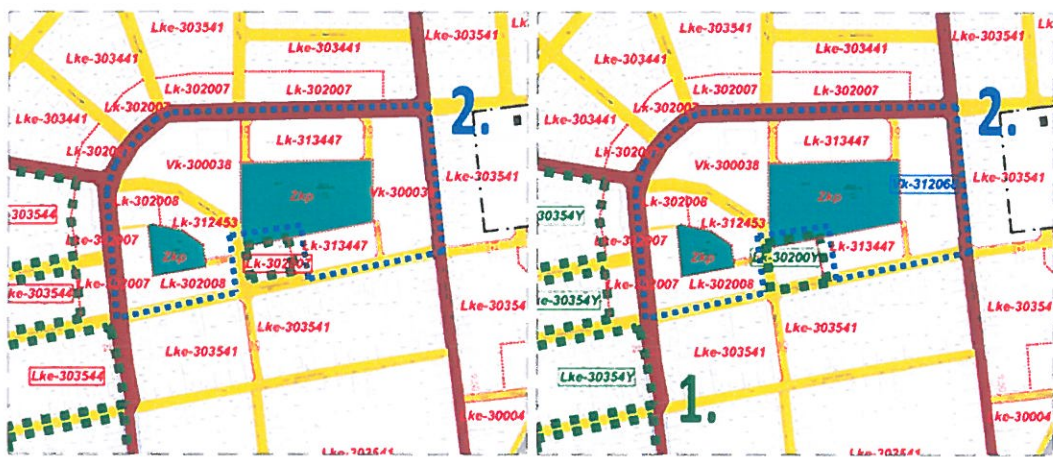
Lke-303541
Lke-303441
Lke-303541
Lk-302007
Lk-302007
Lk-302007
Lke-303441
Lk-3020
2.
Lk-313447
Vk-300038
Zkp
Vk-30003
Lke-303541
303544
Lk-302008
Lk-312453
Zkp
Lk-302
Lk-313447
Lk-302005
ke-303544
Lk-302007
Lk-302008
Lke-303541
Lke-303541
Lke-303544
Lke-303541
Lke-303541

Lke-303541
Lke-303441
Lke-303541
Lk-302007
Lk-302007
Lk-302007
Lke-303441
Lk-3020
2.
Lk-313447
Vk-300038
Zkp
Vk-312063
Lke-303541
30354Y
Lk-302008
Lk-312453
Zkp
Lk-302
Lk-313447
Lk-30200Y
Lk-302007
Lk-302008
ke-30354Y
Lke-303541
Lke-30354
Lke-303541
Lke-30354Y
1.
Lke-30004
Lke-303541